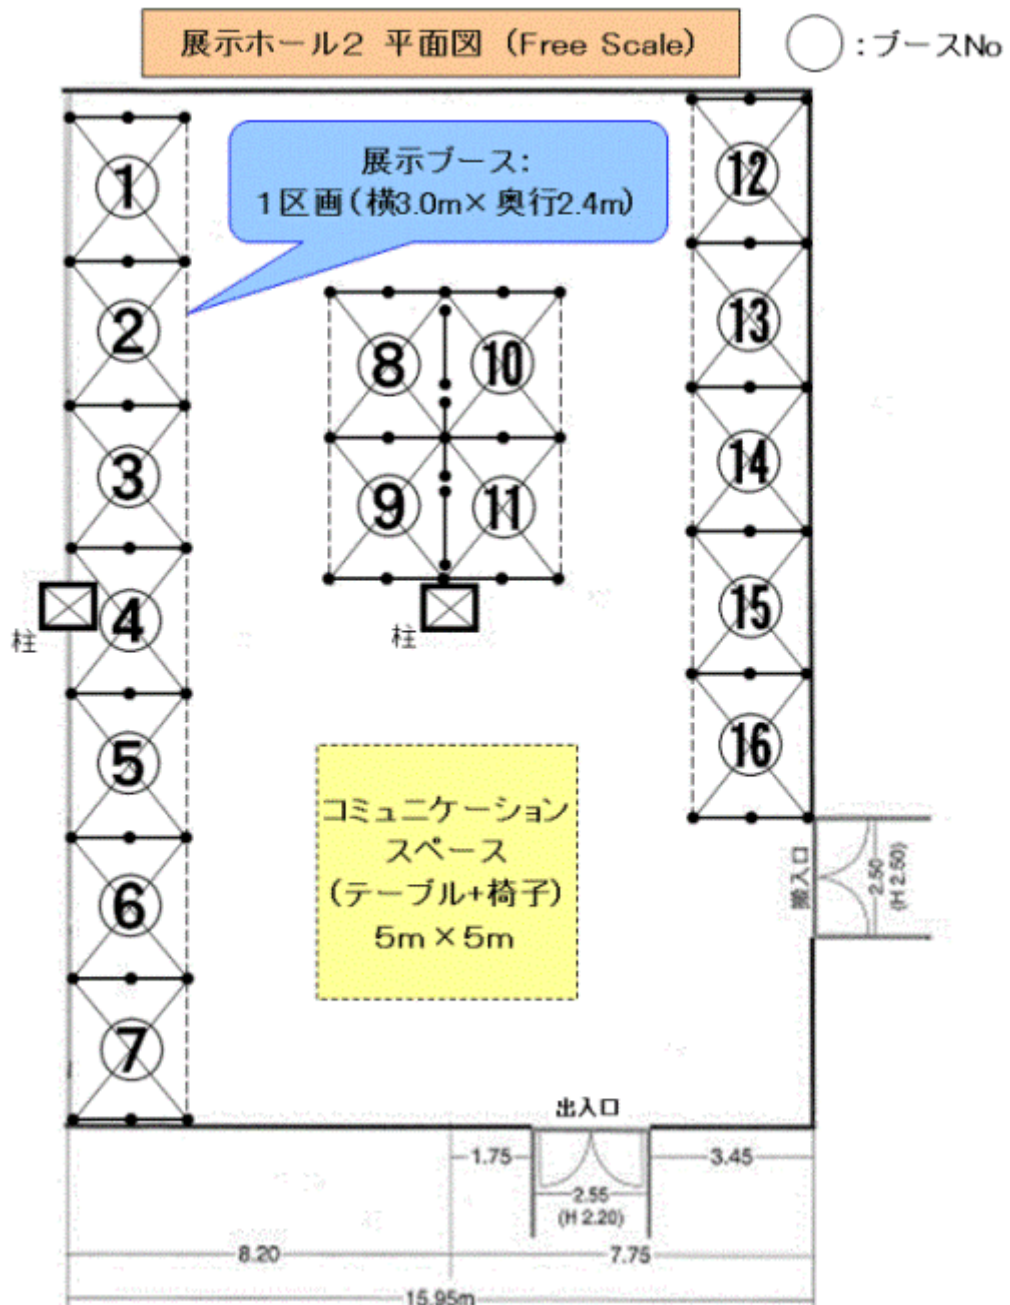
展示ホール2 平面図（Free Scale）

○：ブースNo

展示ブース：
1区画（横3.0m× 奥行2.4m）

1
2
3
4
5
6
7
8
9
10
11
12
13
14
15
16

柱
柱

コミュニケーション
スペース
（テーブル+椅子）
5m × 5m

搬入口
2.50
(H 2.50)

出入口
1.75
3.45
2.55
(H 2.20)
8.20
7.75
15.95m